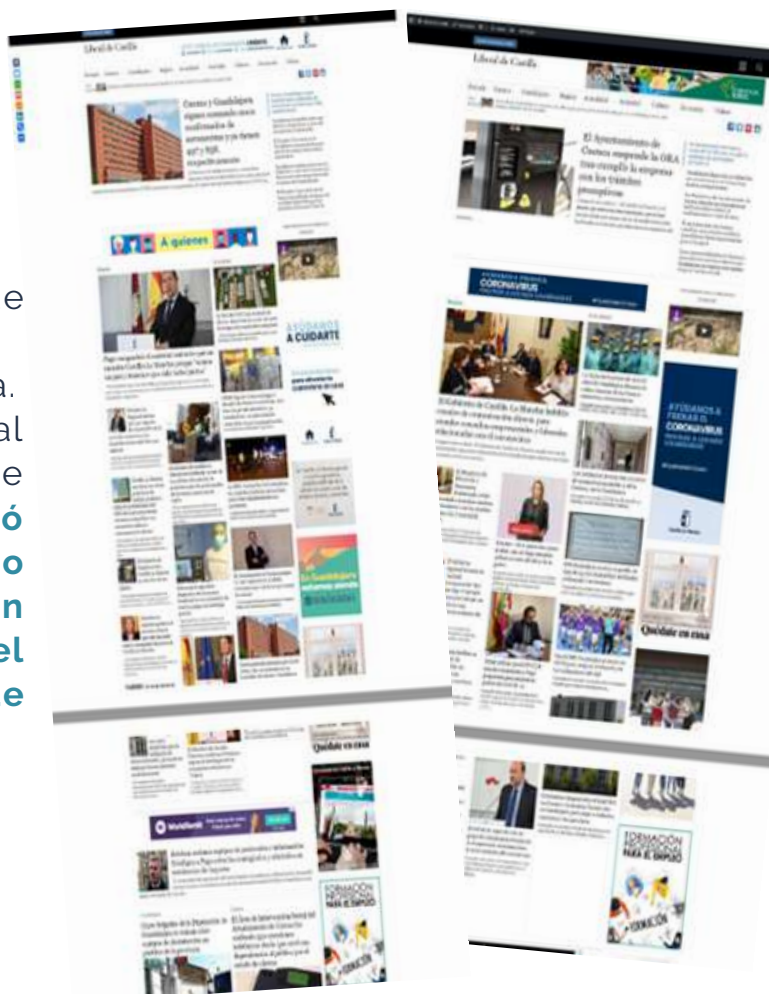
e

a.
al
e
ó
o
n
el
e

Liberal de Castilla

Cuenca y Guadalajara siguen sumando casos confirmados de coronavirus y ya tienen 407 y 658, respectivamente

A quienes

AYUDANOS A CUIDARTE

Quédate en casa

En Guadalajara

FORMACIÓN PARA EL EMPLEO

Liberal de Castilla

El Ayuntamiento de Cuenca suspende la ORA tras cumplir la empresa con los trámites preceptivos

CORONAVIRUS

AYUDANOS A FRENAR EL CORONAVIRUS

El Gobierno de Castilla-La Mancha habilita canales de comunicación directa para atender consultas empresariales y laborales relacionadas con el coronavirus

Quédate en casa

FORMACIÓN PARA EL EMPLEO